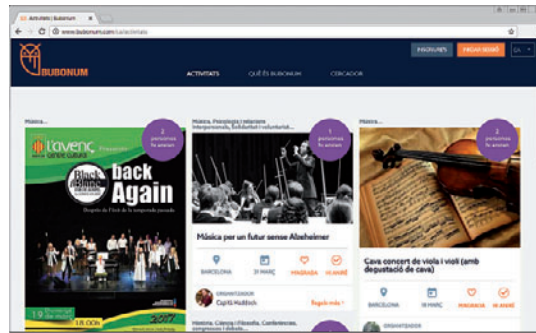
Activitats | Bubonum

www.bubonum.com/ca/activitats

BUBONUM

INSCRIU-TE'S

INICIAR SESSIÓ

CA

ACTIVITATS

QUÈ ÉS BUBONUM

CERCADOR

Música...

2 persones hi aniran

l'avenç

Presenta

Black & Winds

back Again

Després de l'èxit de la temporada passada

19

Música, Psicologia i relacions interpersonals, Solidaritat i voluntariat...

1 persones hi aniran

Música per un futur sense Alzheimer

BARCELONA

31 MARÇ

M'AGRADA

HI ANIRÉ

ORGANITZADOR

Capità Haddock

Segueix-me +

Història, Ciència i Filosofia, Conferències...

Música...

2 persones hi aniran

Cava concert de viola i violí (amb degustació de cava)

BARCELONA

18 MARÇ

M'AGRADA

HI ANIRÉ

ORGANITZADOR